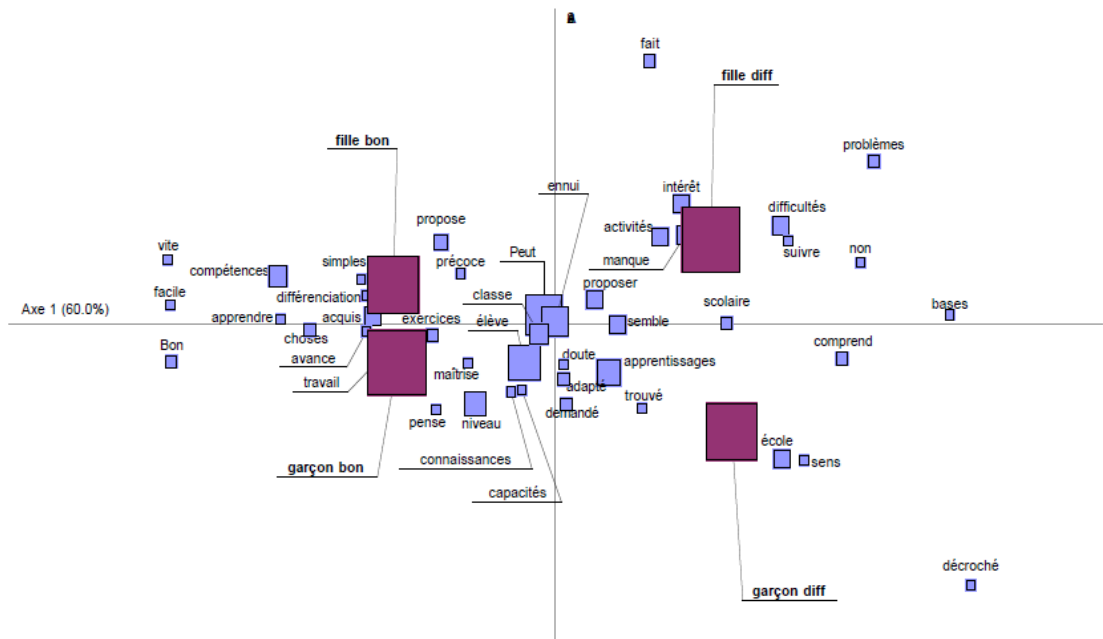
a

fait

fille diff

problèmes

fille bon

ennui

intérêt

difficultés

activités

suivre

non

propose

vite

Peut

simples

précoce

manque

compétences

proposer

facile

différenciation

classe

scolaire

bases

Axe 1 (60.0%)

apprendre

acquis

exercices

élève

semble

choses

comprend

Bon

avance

doute

apprentissages

maîtrise

travail

adapté

trouvé

demandé

pense

niveau

école

sens

garçon bon

connaissances

capacités

décroché

garçon diff